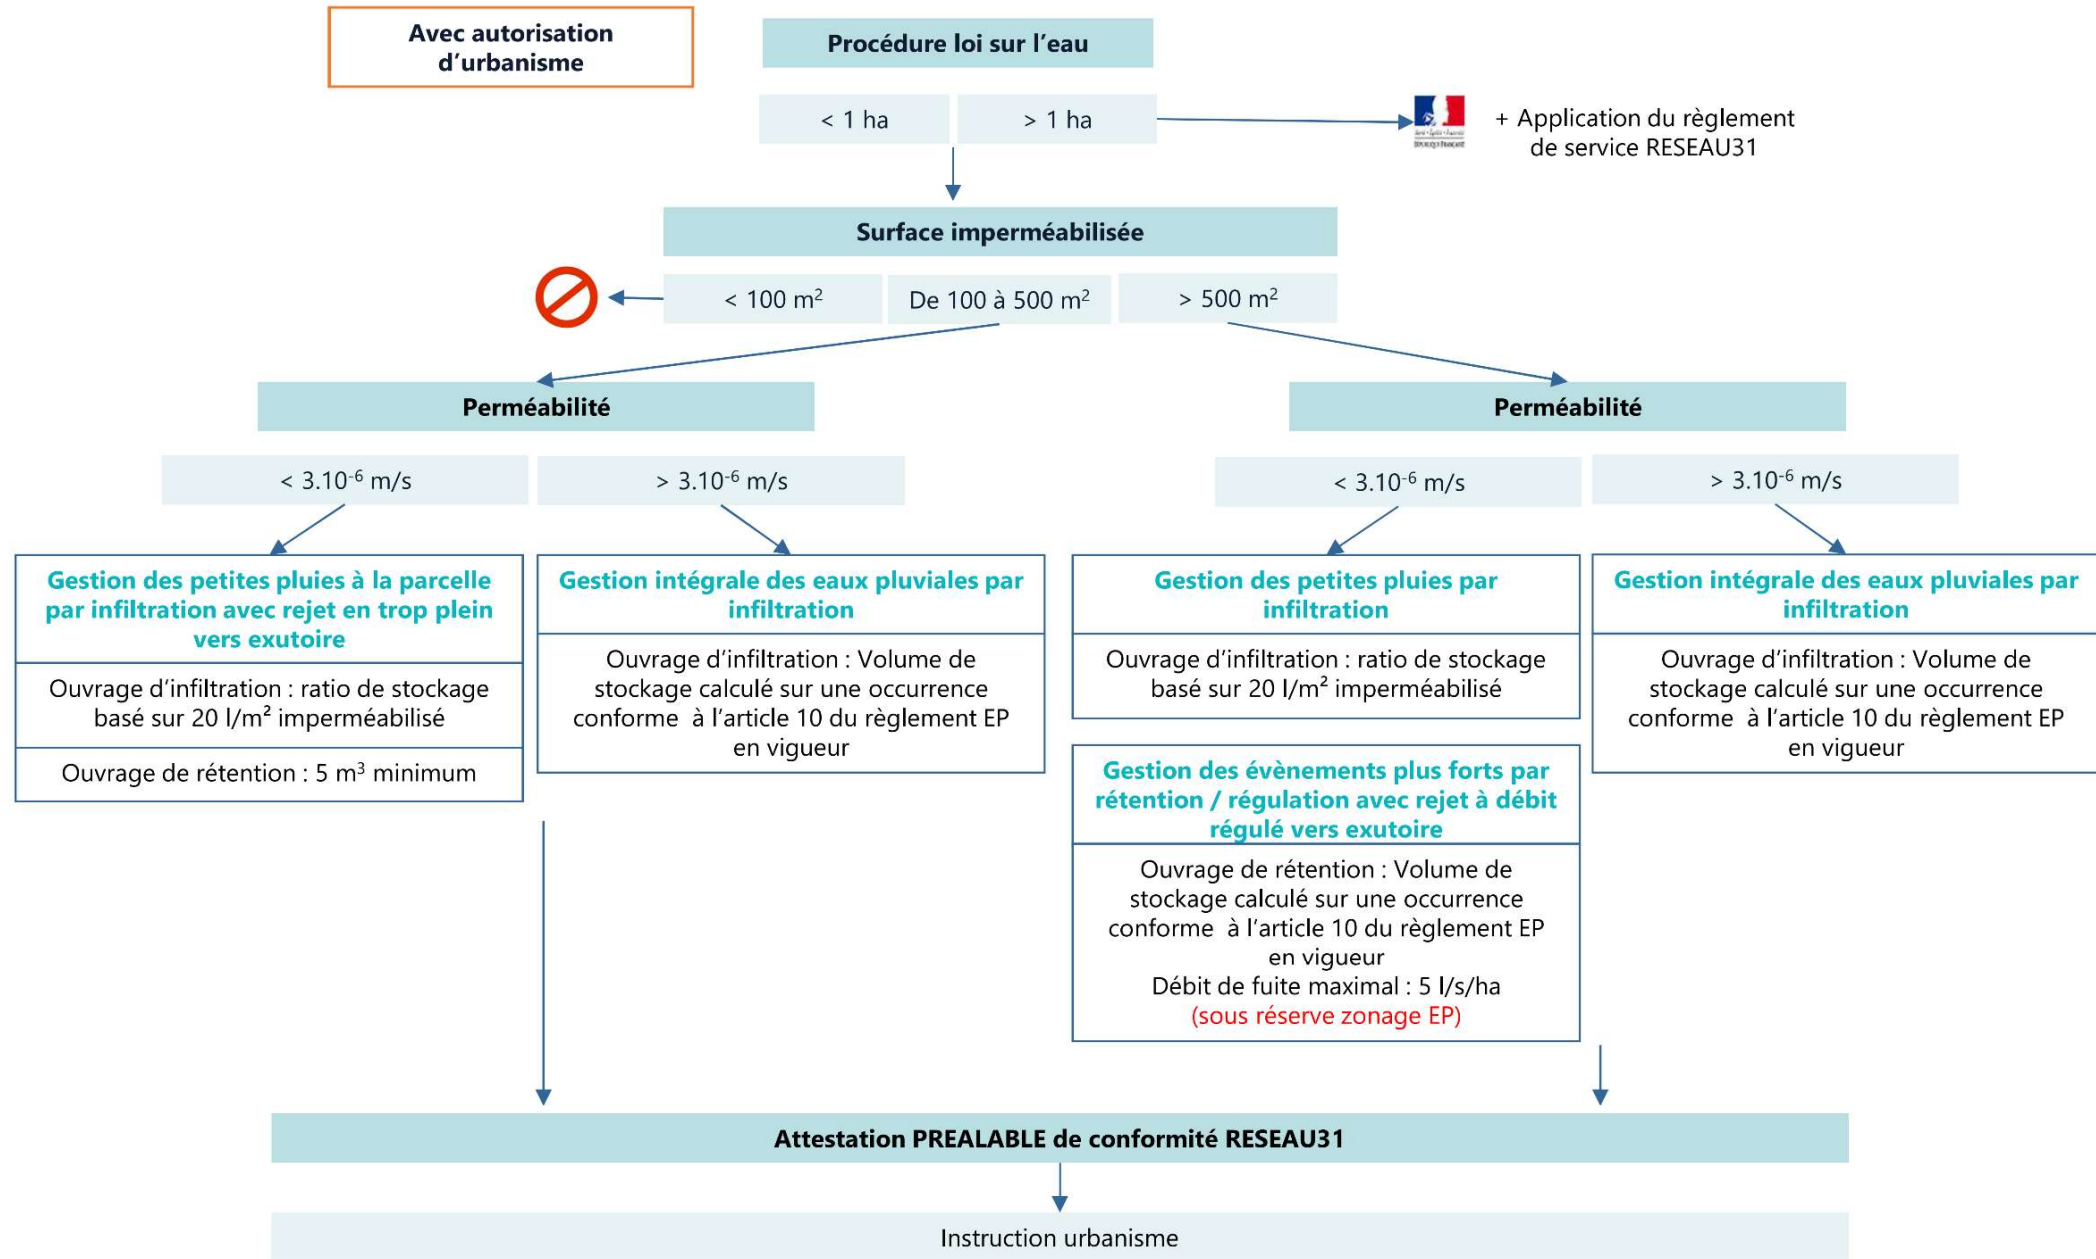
Avec autorisation d'urbanisme

Procédure loi sur l'eau

< 1 ha

> 1 ha

+ Application du règlement de service RESEAU31

Surface imperméabilisée

< 100 m$^2$

De 100 à 500 m$^2$

> 500 m$^2$

Perméabilité

< 3.10$^{-6}$ m/s

> 3.10$^{-6}$ m/s

Gestion des petites pluies à la parcelle par infiltration avec rejet en trop plein vers exutoire

Ouvrage d'infiltration : ratio de stockage basé sur 20 l/m² imperméabilisé

Ouvrage de rétention : 5 m$^3$ minimum

Gestion intégrale des eaux pluviales par infiltration

Ouvrage d'infiltration : Volume de stockage calculé sur une occurrence conforme à l'article 10 du règlement EP en vigueur

Perméabilité

< 3.10$^{-6}$ m/s

> 3.10$^{-6}$ m/s

Gestion des petites pluies par infiltration

Ouvrage d'infiltration : ratio de stockage basé sur 20 l/m² imperméabilisé

Gestion des évènements plus forts par rétention / régulation avec rejet à débit régulé vers exutoire

Ouvrage de rétention : Volume de stockage calculé sur une occurrence conforme à l'article 10 du règlement EP en vigueur
Débit de fuite maximal : 5 l/s/ha
(sous réserve zonage EP)

Gestion intégrale des eaux pluviales par infiltration

Ouvrage d'infiltration : Volume de stockage calculé sur une occurrence conforme à l'article 10 du règlement EP en vigueur

Attestation PREALABLE de conformité RESEAU31

Instruction urbanisme